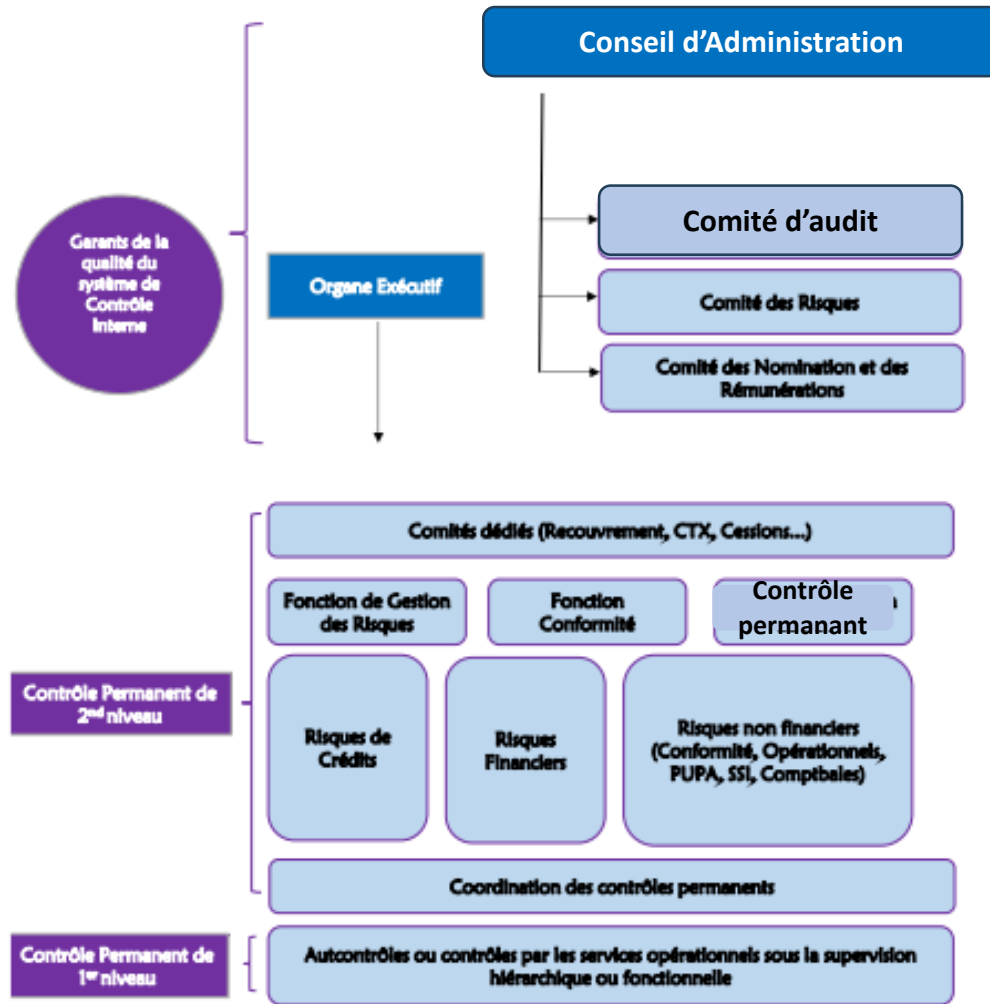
Conseil d'Administration

Garants de la qualité du système de Contrôle Interne

Organe Exécutif

Comité d'audit

Comité des Risques

Comité des Nomination et des Rémunérations

Comités dédiés (Recouvrement, CTX, Cessions...)

Fonction de Gestion des Risques

Fonction Conformité

Contrôle permanant

Contrôle Permanent de 2nd niveau

Risques de Crédits

Risques Financiers

Risques non financiers (Conformité, Opérationnels, PUPA, SSI, Comptbales)

Coordination des contrôles permanents

Contrôle Permanent de 1er niveau

Autcontrôles ou contrôles par les services opérationnels sous la supervision hiérarchique ou fonctionnelle